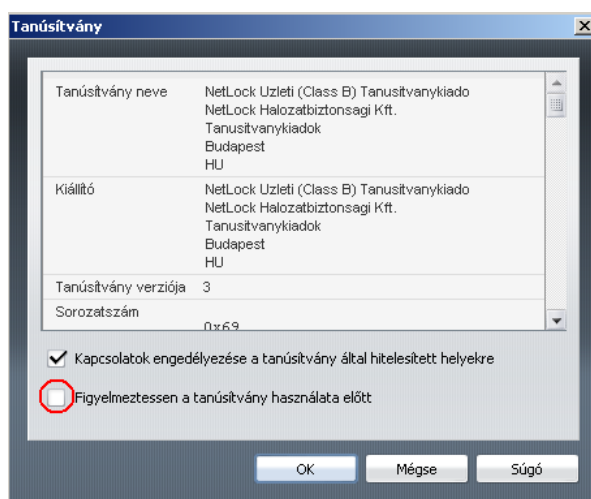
Tanúsítvány

| | |
|---|---|
| Tanúsítvány neve | NetLock Uzleti (Class B) Tanusitvanykiado NetLock Halozatbiztonsagi Kft. Tanusitvanykiadok Budapest HU |
| Kiállító | NetLock Uzleti (Class B) Tanusitvanykiado NetLock Halozatbiztonsagi Kft. Tanusitvanykiadok Budapest HU |
| Tanúsítvány verziója | 3 |
| Sorozatszám | 0x69 |

Kapcsolatok engedélyezése a tanúsítvány által hitelesített helyekre

Figyelmeztessen a tanúsítvány használata előtt

OK Mégse Súgó